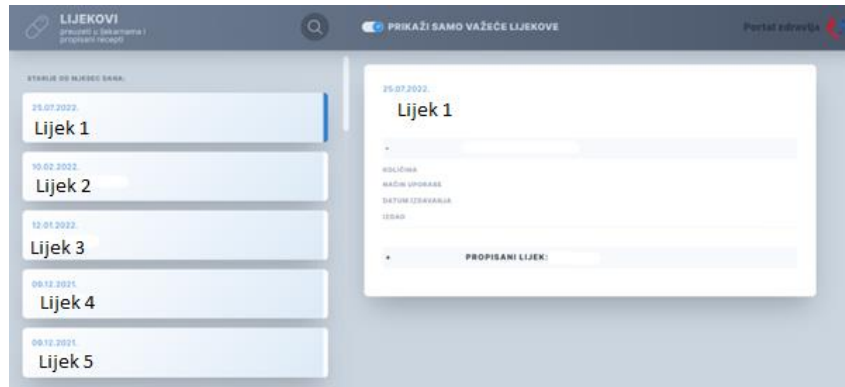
LIJEKOVI
preuzeti u ljekarnama i propisani recepti

PRIKAŽI SAMO VAŽEĆE LIJEKOVE

Portal zdravlja

STARIJE OD MJESEC DANA:

25.07.2022.
Lijek 1

10.02.2022.
Lijek 2

12.01.2022.
Lijek 3

09.12.2021.
Lijek 4

09.12.2021.
Lijek 5

25.07.2022.
Lijek 1

KOLIČINA
NAČIN UPORABE
DATUM IZDAVANJA
IZDAO

PROPISANI LIJEK: